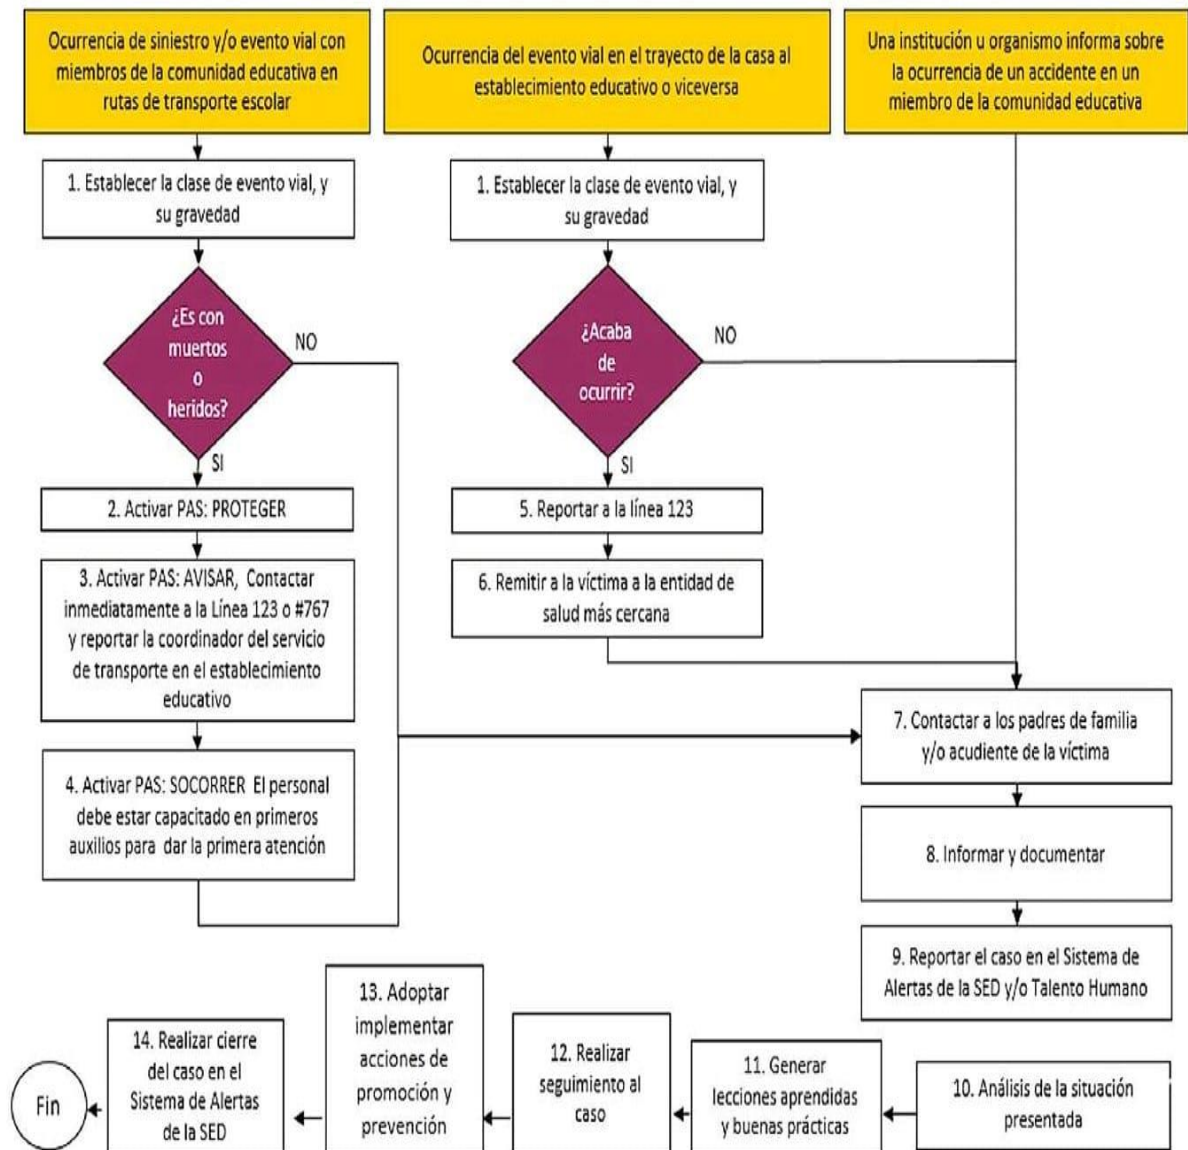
Ocurrencia de siniestro y/o evento vial con miembros de la comunidad educativa en rutas de transporte escolar

Ocurrencia del evento vial en el trayecto de la casa al establecimiento educativo o viceversa

Una institución u organismo informa sobre la ocurrencia de un accidente en un miembro de la comunidad educativa

1. Establecer la clase de evento vial, y su gravedad

¿Es con muertos o heridos?

NO

SI

2. Activar PAS: PROTEGER

3. Activar PAS: AVISAR, Contactar inmediatamente a la Línea 123 o #767 y reportar la coordinador del servicio de transporte en el establecimiento educativo

4. Activar PAS: SOCORRER El personal debe estar capacitado en primeros auxilios para dar la primera atención

1. Establecer la clase de evento vial, y su gravedad

¿Acaba de ocurrir?

NO

SI

5. Reportar a la línea 123

6. Remitir a la víctima a la entidad de salud más cercana

7. Contactar a los padres de familia y/o acudiente de la víctima

8. Informar y documentar

9. Reportar el caso en el Sistema de Alertas de la SED y/o Talento Humano

10. Análisis de la situación presentada

11. Generar lecciones aprendidas y buenas prácticas

12. Realizar seguimiento al caso

13. Adoptar implementar acciones de promoción y prevención

14. Realizar cierre del caso en el Sistema de Alertas de la SED

Fin